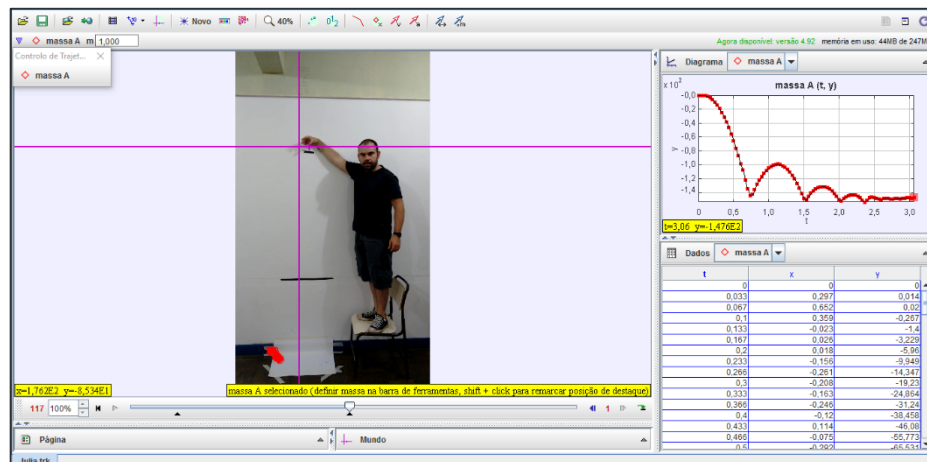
Novo 40%

massa A m 1,000

Agora disponível: versão 4.92 memória em uso: 44MB de 247M

Controlo de Trajet...

massa A

Diagrama massa A

massa A (t, y)

x 10²

-0,0
-0,2
-0,4
-0,6
-0,8
-1,0
-1,2
-1,4

y

0 0,5 1,0 1,5 2,0 2,5 3,0

t

t=3,06 y=-1,476E2

Dados massa A

| t | x | y |
|---|---|---|
| 0 | 0 | 0 |
| 0,033 | 0,297 | 0,014 |
| 0,067 | 0,652 | 0,02 |
| 0,1 | 0,359 | -0,267 |
| 0,133 | -0,023 | -1,4 |
| 0,167 | 0,026 | -3,229 |
| 0,2 | 0,018 | -5,96 |
| 0,233 | -0,156 | -9,949 |
| 0,266 | -0,261 | -14,347 |
| 0,3 | -0,208 | -19,23 |
| 0,333 | -0,163 | -24,864 |
| 0,366 | -0,246 | -31,24 |
| 0,4 | -0,12 | -38,458 |
| 0,433 | 0,114 | -46,08 |
| 0,466 | -0,075 | -55,773 |
| 0,5 | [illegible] | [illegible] |

x=1,762E2 y=-8,534E1

massa A selecionado (definir massa na barra de ferramentas, shift + click para remarcar posição de destaque)

117 100% 1

Página

Mundo

Julia.trk